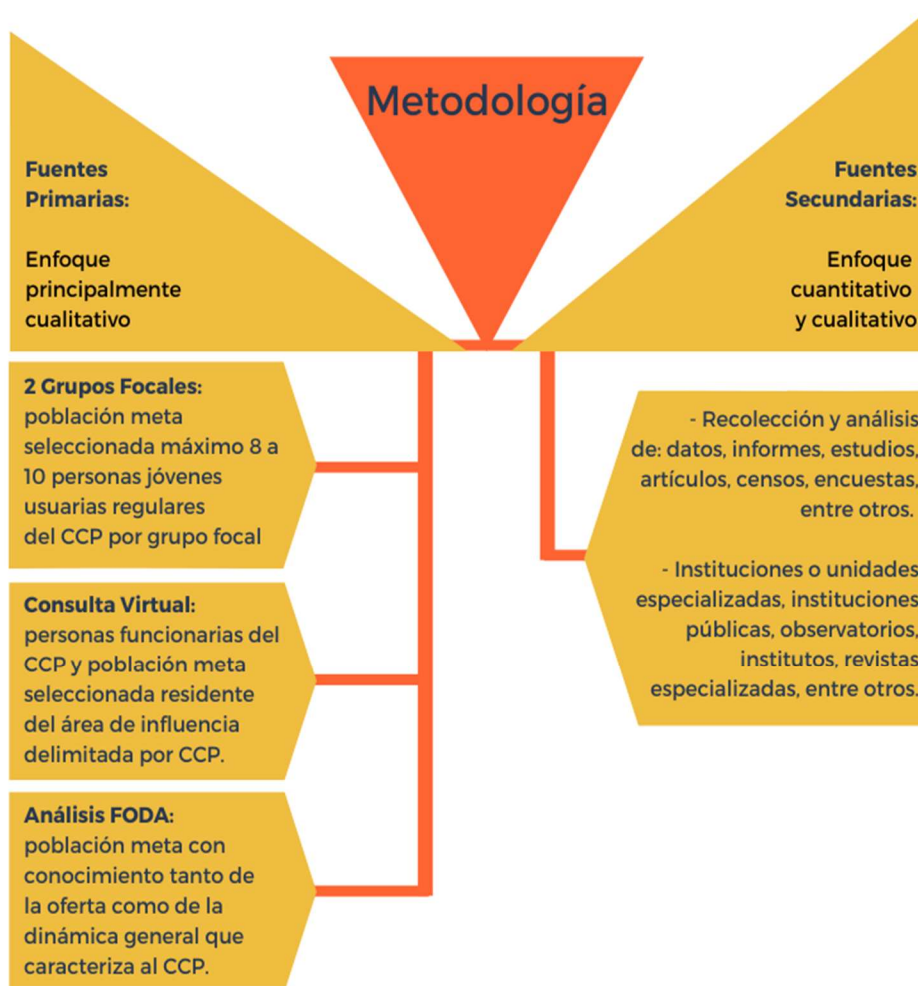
Metodología

Fuentes Primarias:

Enfoque principalmente cualitativo

Fuentes Secundarias:

Enfoque cuantitativo y cualitativo

2 Grupos Focales: población meta seleccionada máximo 8 a 10 personas jóvenes usuarias regulares del CCP por grupo focal

Consulta Virtual: personas funcionarias del CCP y población meta seleccionada residente del área de influencia delimitada por CCP.

Análisis FODA: población meta con conocimiento tanto de la oferta como de la dinámica general que caracteriza al CCP.

- Recolección y análisis de: datos, informes, estudios, artículos, censos, encuestas, entre otros.

- Instituciones o unidades especializadas, instituciones públicas, observatorios, institutos, revistas especializadas, entre otros.